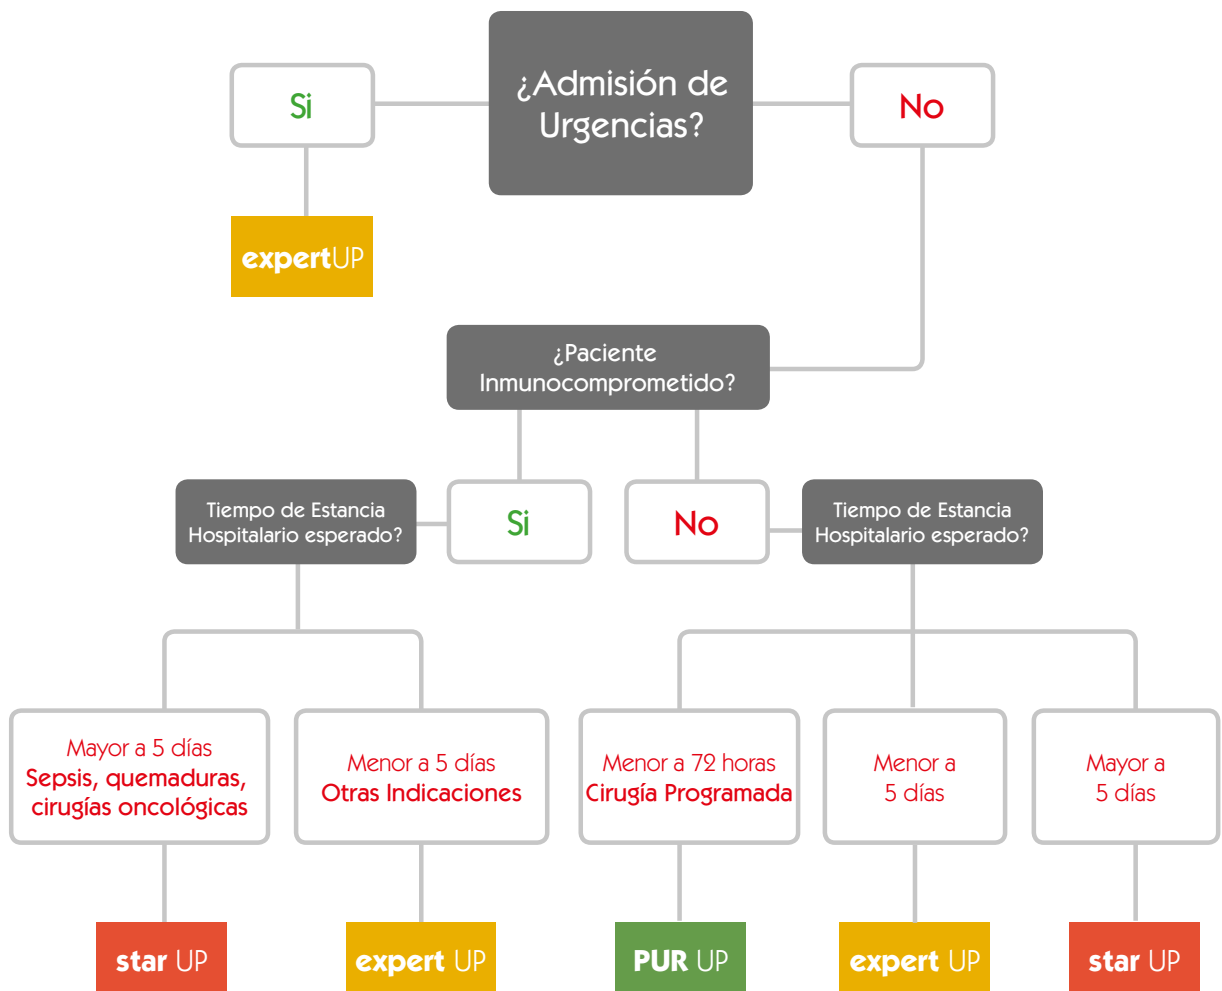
¿Admisión de Urgencias?

Si

No

expertUP

¿Paciente Inmunocomprometido?

Tiempo de Estancia Hospitalario esperado?

Si

No

Tiempo de Estancia Hospitalario esperado?

Mayor a 5 días
Sepsis, quemaduras, cirugías oncológicas

Menor a 5 días
Otras Indicaciones

Menor a 72 horas
Cirugía Programada

Menor a 5 días

Mayor a 5 días

star UP

expert UP

PUR UP

expert UP

star UP